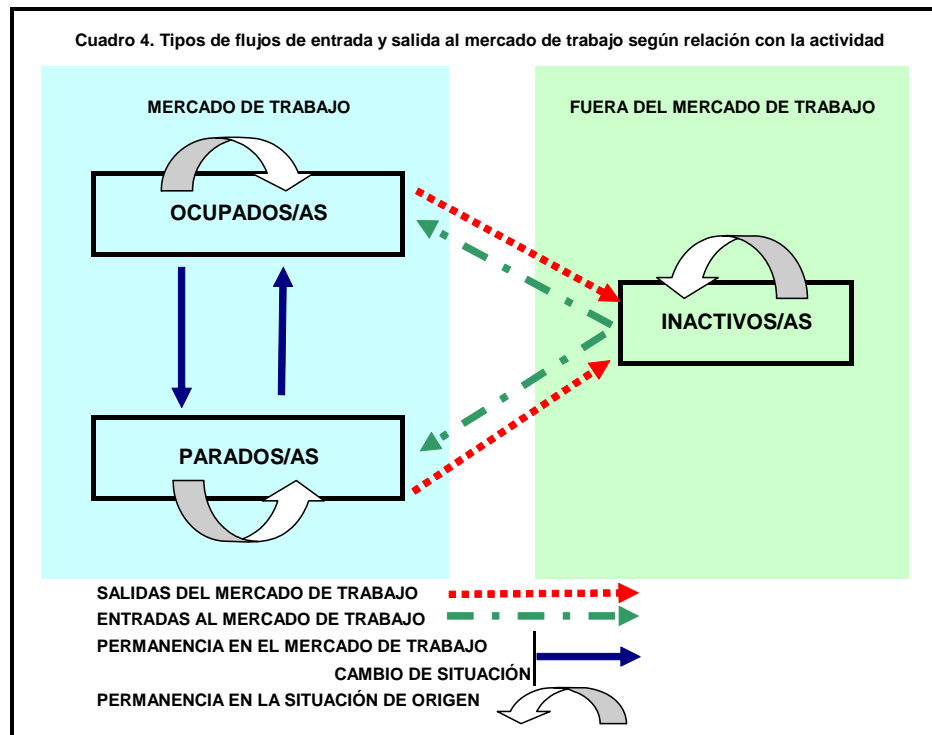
Cuadro 4. Tipos de flujos de entrada y salida al mercado de trabajo según relación con la actividad

MERCADO DE TRABAJO

FUERA DEL MERCADO DE TRABAJO

OCUPADOS/AS

INACTIVOS/AS

PARADOS/AS

SALIDAS DEL MERCADO DE TRABAJO

ENTRADAS AL MERCADO DE TRABAJO

PERMANENCIA EN EL MERCADO DE TRABAJO

CAMBIO DE SITUACIÓN

PERMANENCIA EN LA SITUACIÓN DE ORIGEN